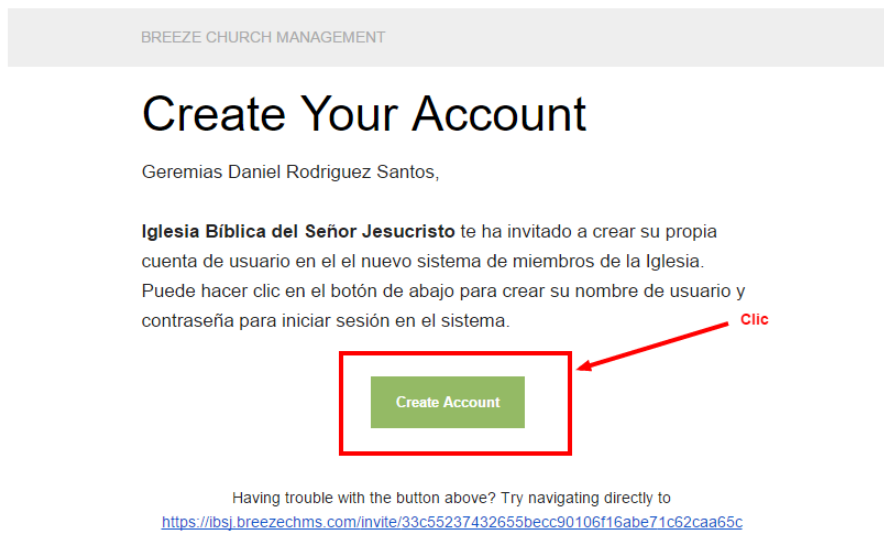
BREEZE CHURCH MANAGEMENT

Create Your Account

Geremias Daniel Rodriguez Santos,

**Iglesia Bíblica del Señor Jesucristo** te ha invitado a crear su propia cuenta de usuario en el el nuevo sistema de miembros de la Iglesia. Puede hacer clic en el botón de abajo para crear su nombre de usuario y contraseña para iniciar sesión en el sistema.

Clic

Create Account

Having trouble with the button above? Try navigating directly to
https://ibsj.breezechms.com/invite/33c55237432655becc90106f16abe71c62caa65c